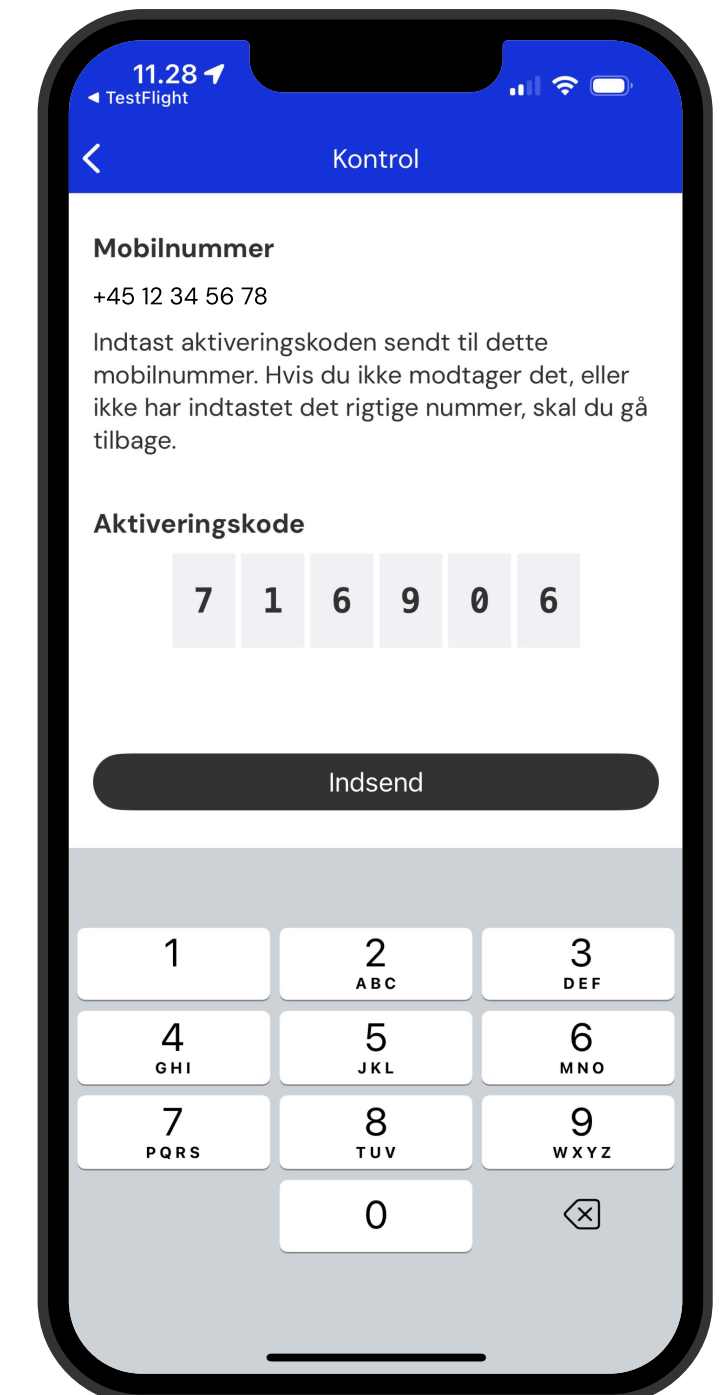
11.28
◀ TestFlight

Kontrol

Mobilnummer

+45 12 34 56 78

Indtast aktiveringskoden sendt til dette mobilnummer. Hvis du ikke modtager det, eller ikke har indtastet det rigtige nummer, skal du gå tilbage.

Aktiveringskode

7 1 6 9 0 6

Indsend

1
2 ABC
3 DEF
4 GHI
5 JKL
6 MNO
7 PQRS
8 TUV
9 WXYZ
0